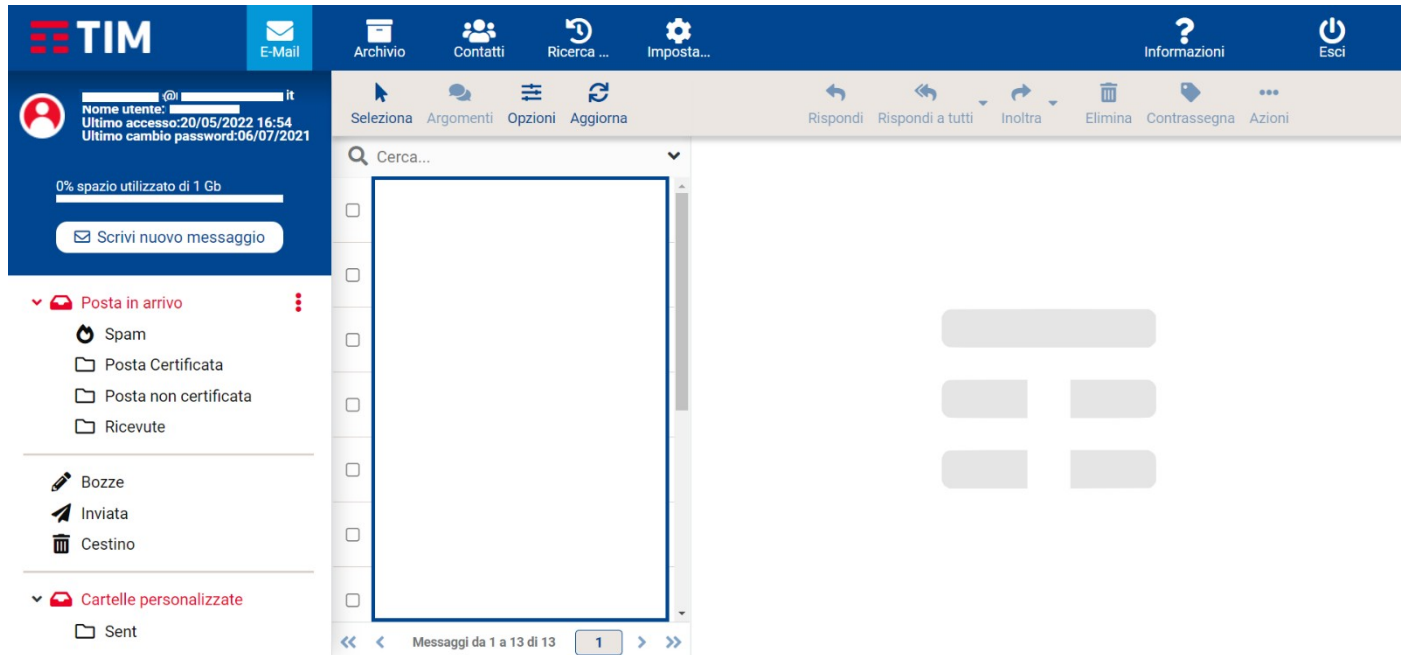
TIM
E-Mail
Archivio
Contatti
Ricerca ...
Imposta...
Informazioni
Esci

@ it
Nome utente:
Ultimo accesso:20/05/2022 16:54
Ultimo cambio password:06/07/2021

0% spazio utilizzato di 1 Gb

Scrivi nuovo messaggio

Seleziona
Argomenti
Opzioni
Aggiorna

Rispondi
Rispondi a tutti
Inoltra
Elimina
Contrassegna
Azioni

Cerca...

Posta in arrivo
Spam
Posta Certificata
Posta non certificata
Ricevute

Bozze
Inviata
Cestino

Cartelle personalizzate
Sent

Messaggi da 1 a 13 di 13
1